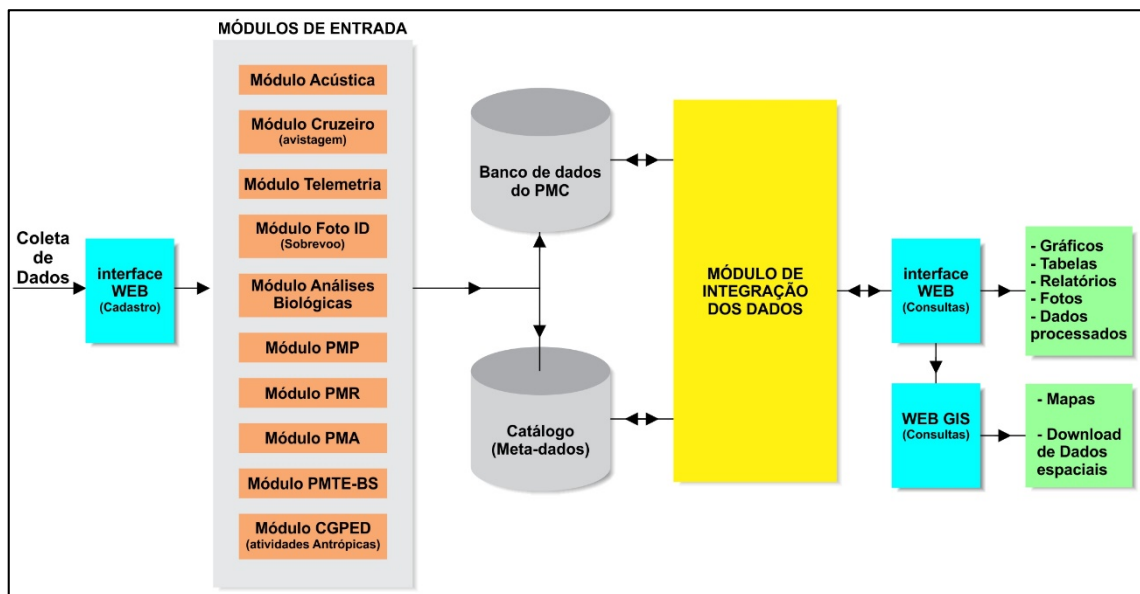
MÓDULOS DE ENTRADA

Módulo Acústica

Módulo Cruzeiro (avistagem)

Módulo Telemetria

Módulo Foto ID (Sobrevoo)

Módulo Análises Biológicas

Módulo PMP

Módulo PMR

Módulo PMA

Módulo PMTE-BS

Módulo CGPED (atividades Antrópicas)

Coleta de Dados

interface WEB (Cadastro)

Banco de dados do PMC

Catálogo (Meta-dados)

MÓDULO DE INTEGRAÇÃO DOS DADOS

interface WEB (Consultas)

WEB GIS (Consultas)

- Gráficos
- Tabelas
- Relatórios
- Fotos
- Dados processados

- Mapas

- Download de Dados espaciais